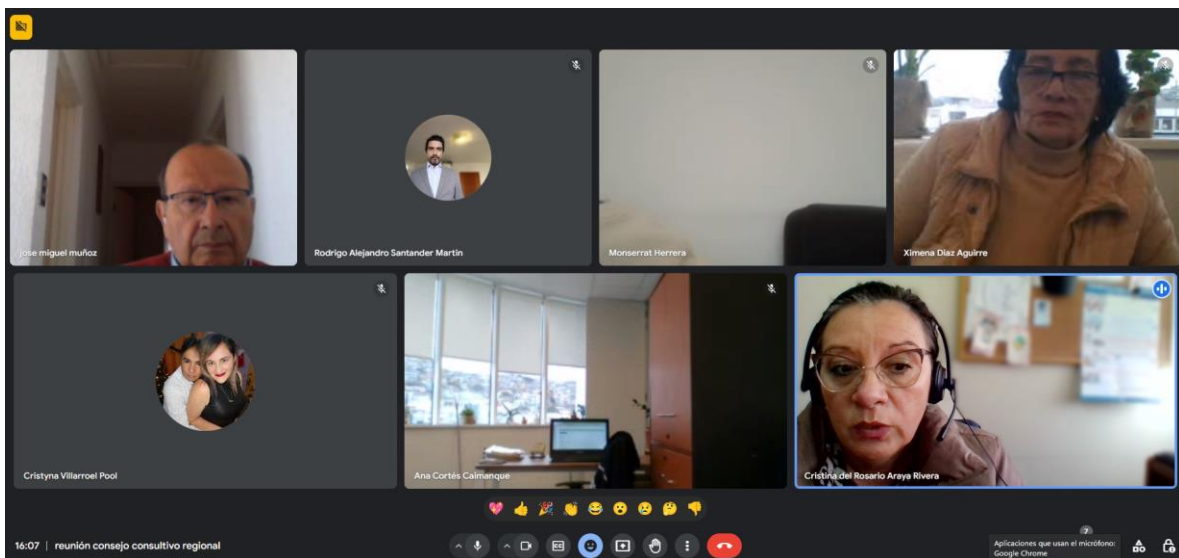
jose miguel muñoz

Rodrigo Alejandro Santander Martin

Monserrat Herrera

Ximena Diaz Aguirre

Cristyna Villarroel Pool

Ana Cortés Caimanque

Cristina del Rosario Araya Rivera

16:07 | reunión consejo consultivo regional

Aplicaciones que usan el micrófono: Google Chrome

7